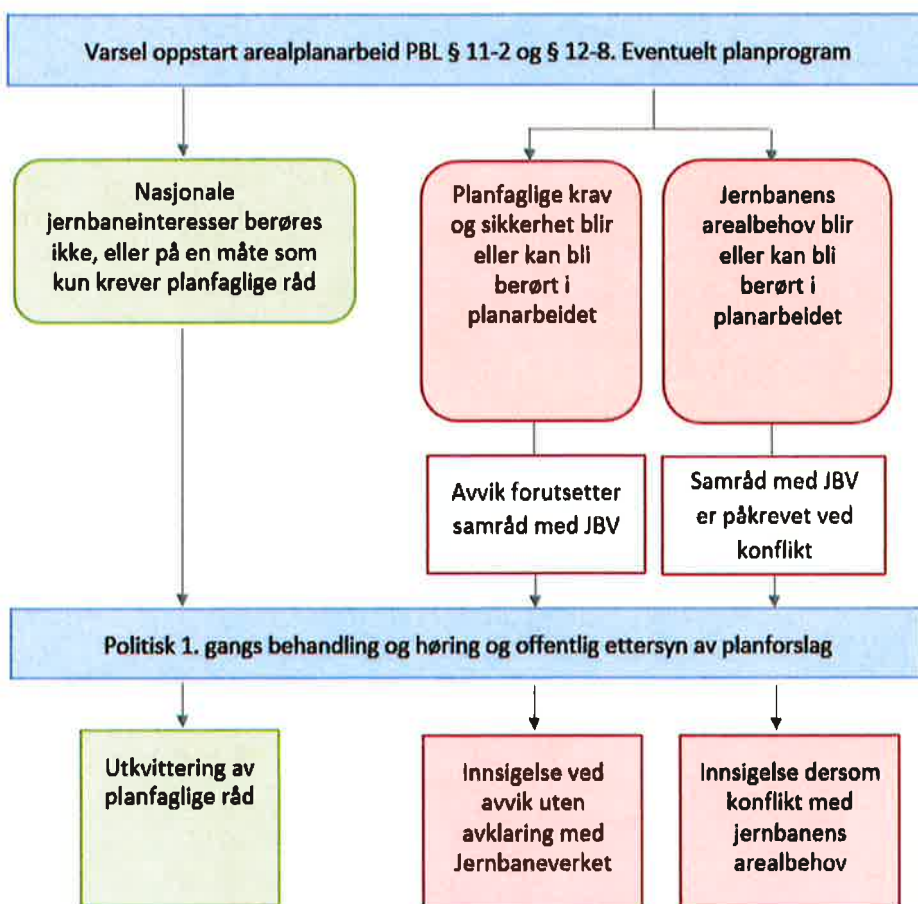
Varsel oppstart arealplanarbeid PBL § 11-2 og § 12-8. Eventuelt planprogram

Nasjonale jernbaneinteresser berøres ikke, eller på en måte som kun krever planfaglige råd

Planfaglige krav og sikkerhet blir eller kan bli berørt i planarbeidet

Jernbanens arealbehov blir eller kan bli berørt i planarbeidet

Avvik forutsetter samråd med JBV

Samråd med JBV er påkrevet ved konflikt

Politisk 1. gangs behandling og høring og offentlig ettersyn av planforslag

Utkvittering av planfaglige råd

Innsigelse ved avvik uten avklaring med Jernbaneverket

Innsigelse dersom konflikt med jernbanens arealbehov